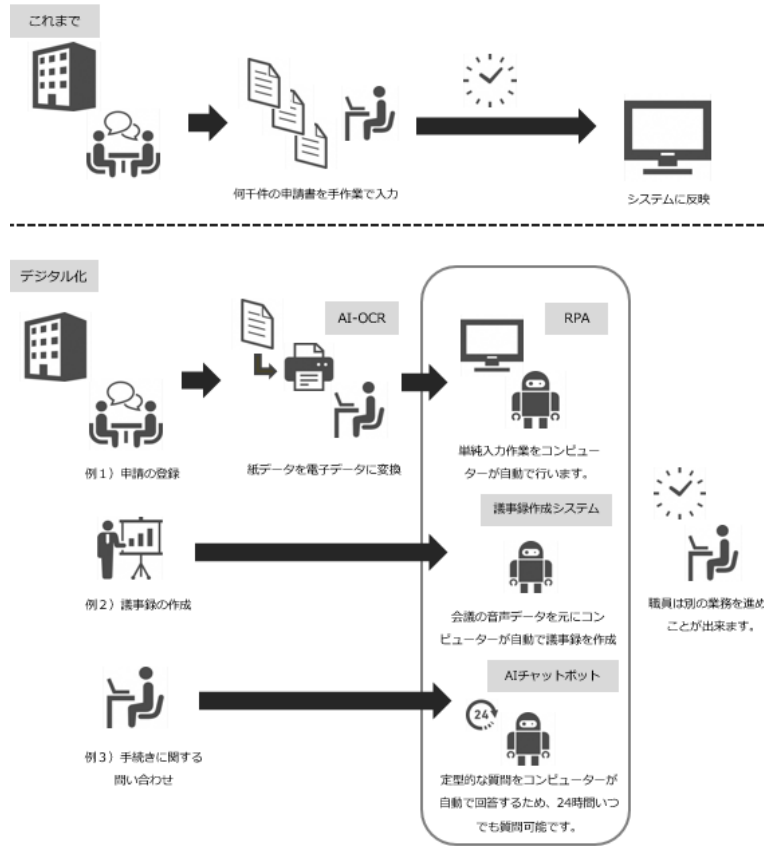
これまで

何千件の申請書を手作業で入力

システムに反映

デジタル化

AI-OCR

RPA

例1）申請の登録

紙データを電子データに変換

単純入力作業をコンピューターが自動で行います。

議事録作成システム

例2）議事録の作成

会議の音声データを元にコンピューターが自動で議事録を作成

職員は別の業務を進め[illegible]ことが出来ます。

AIチャットボット

24

例3）手続きに関する問い合わせ

定型的な質問をコンピューターが自動で回答するため、24時間いつでも質問可能です。